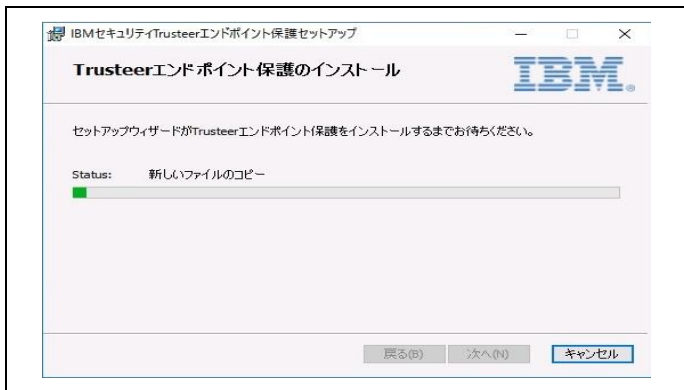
IBMセキュリティTrusteerエンドポイント保護セットアップ

Trusteerエンドポイント保護のインストール

IBM

セットアップウィザードがTrusteerエンドポイント保護をインストールするまでお待ちください。

Status: 新しいファイルのコピー

戻る(B) 次へ(N) キャンセル